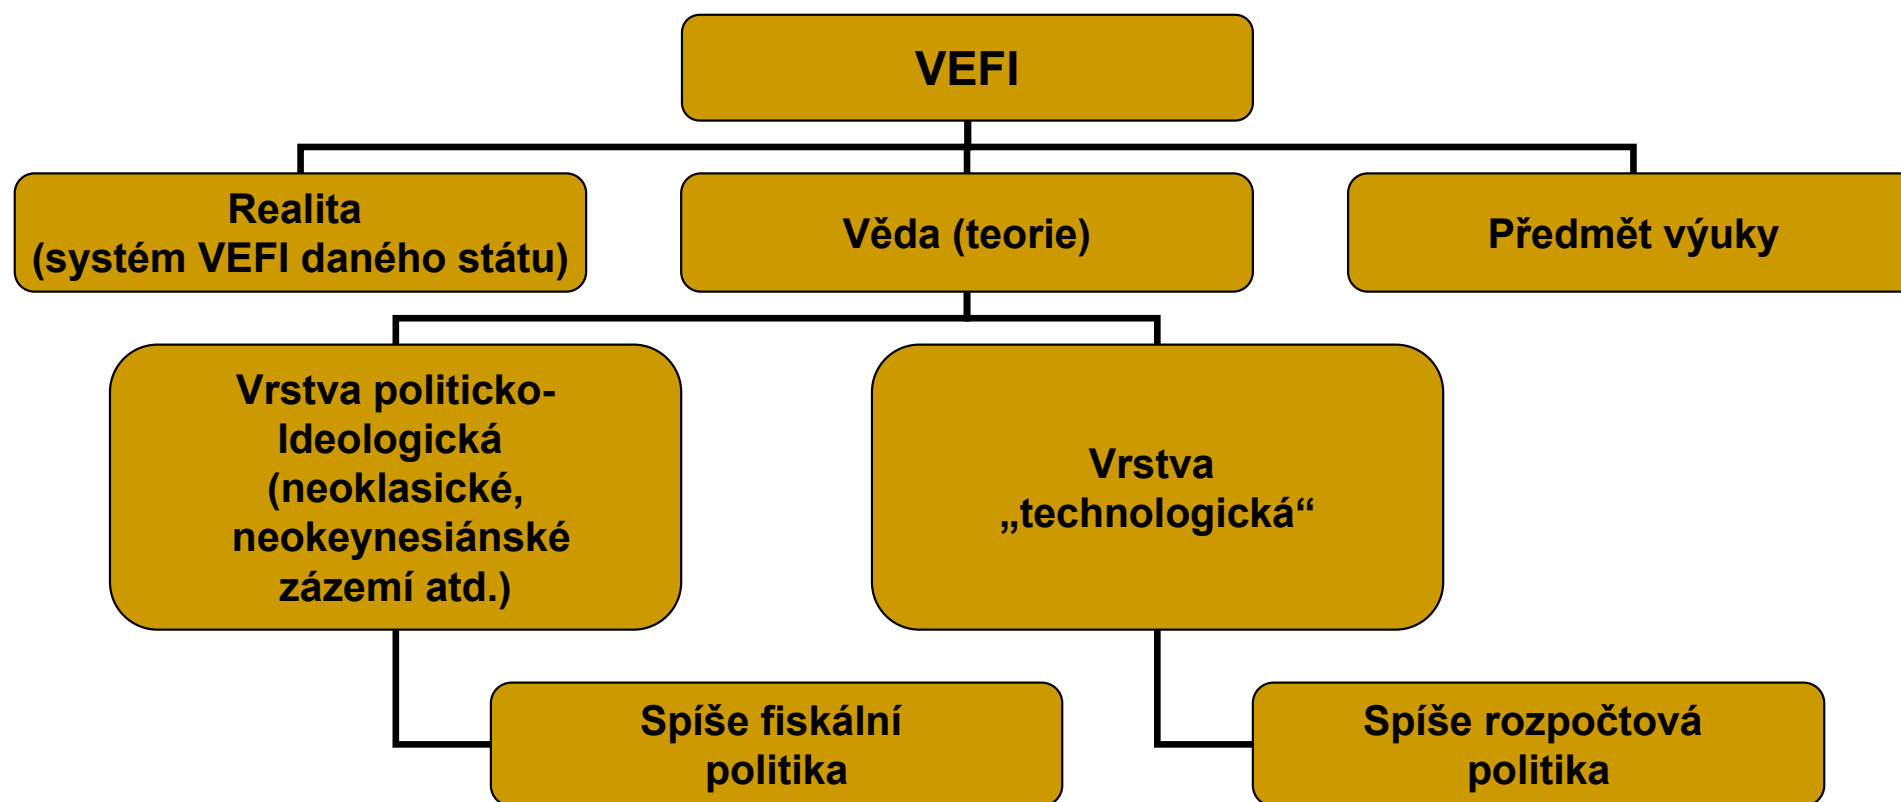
VEFI

Realita
(systém VEFI daného státu)

Věda (teorie)

Předmět výuky

Vrstva politicko-Ideologická (neoklasické, neokeynesiánské zázemí atd.)

Vrstva „technologická“

Spíše fiskální politika

Spíše rozpočtová politika